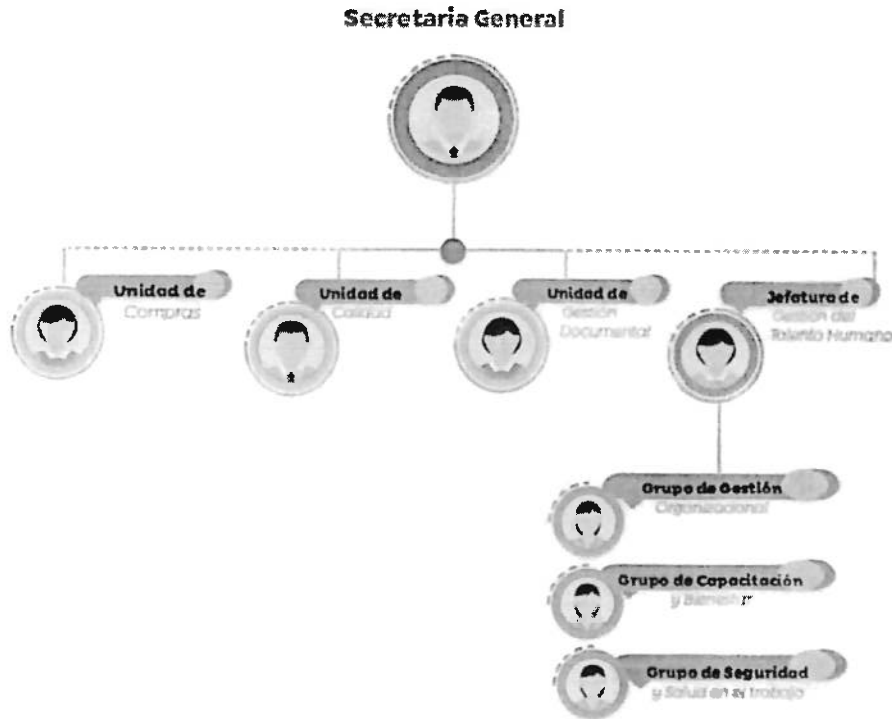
Secretaria General

Unidad de Compras

Unidad de Calidad

Unidad de Gestión Documental

Jefatura de Gestión del Talento Humano

Grupo de Gestión Organizacional

Grupo de Capacitación y Bienestar

Grupo de Seguridad y Salud en el trabajo